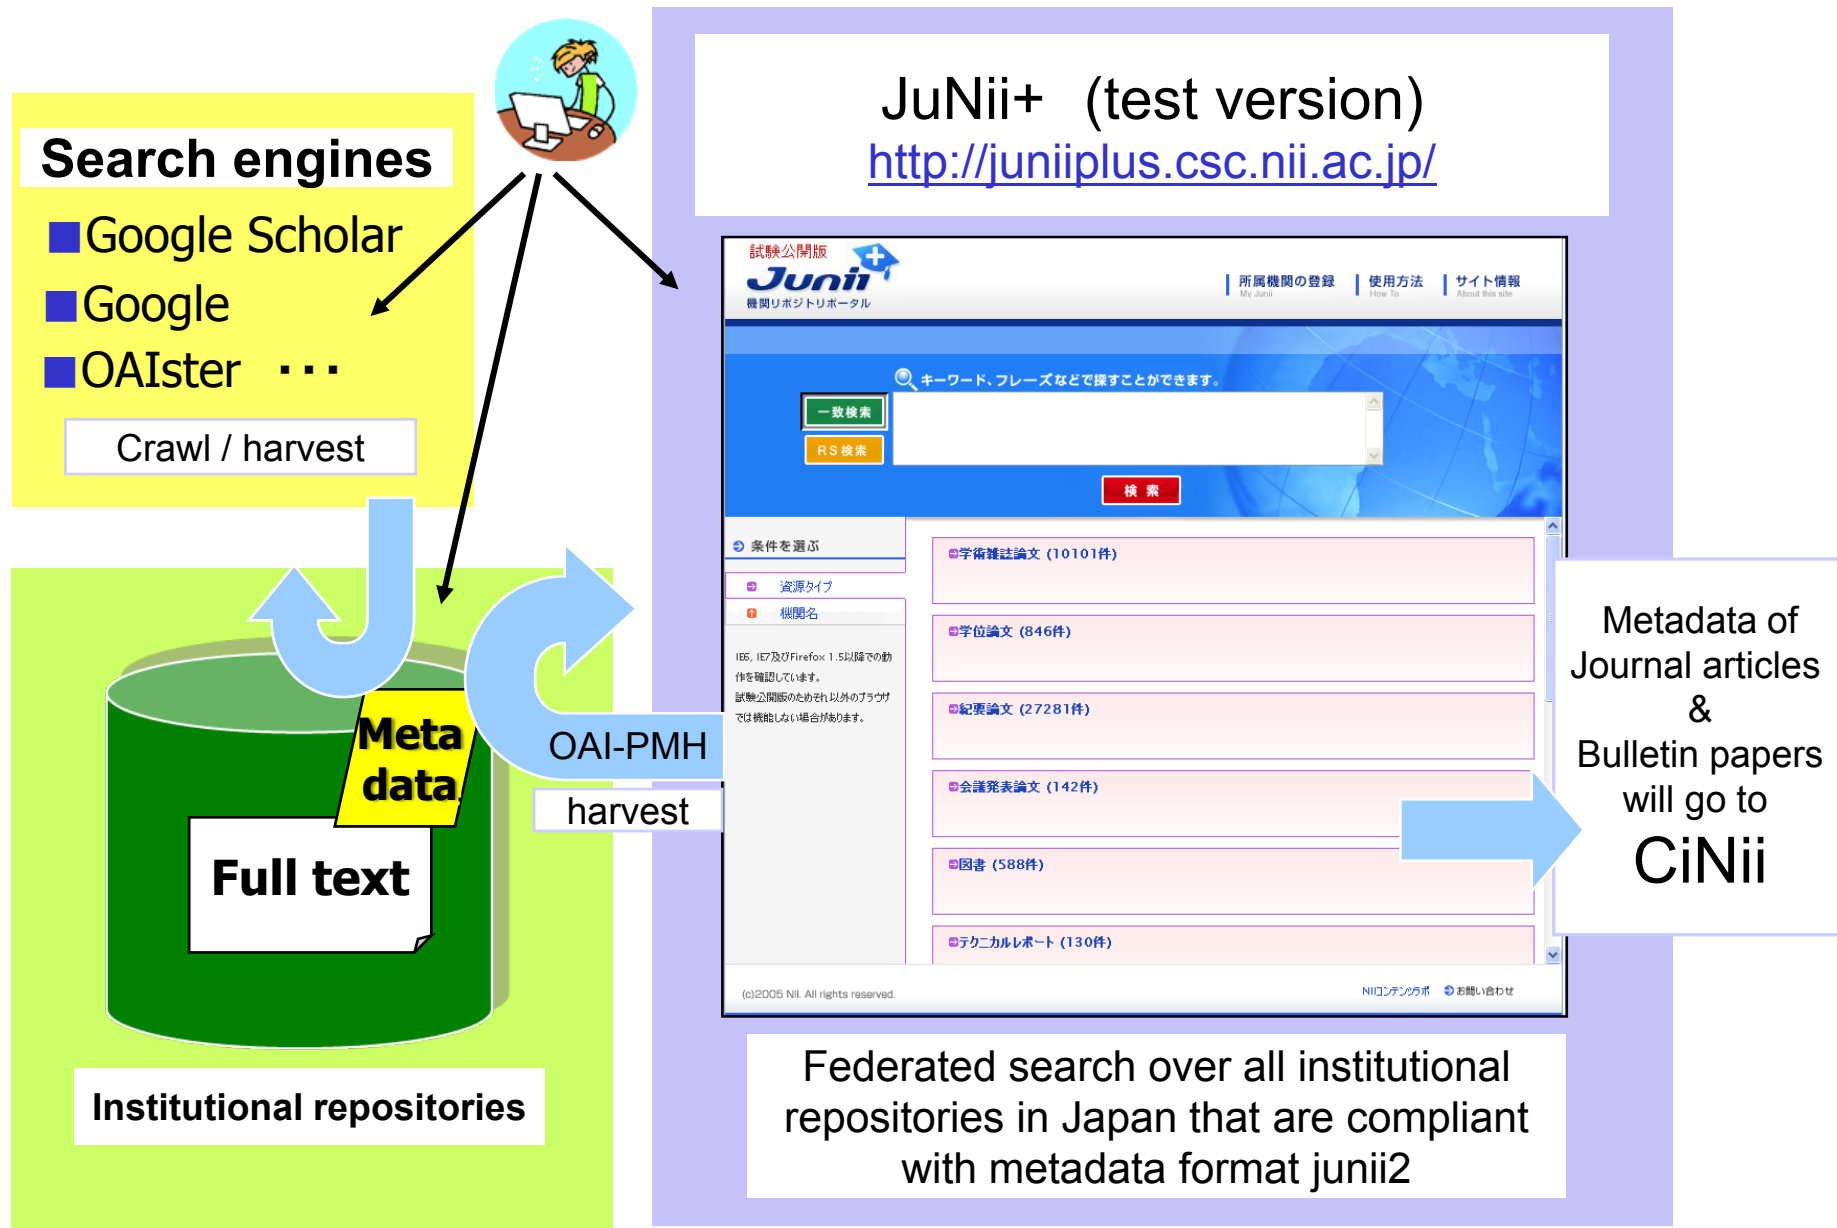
Search engines

■Google Scholar

■Google

■OAIster ・・・

Crawl / harvest

JuNii+ (test version)

http://juniiplus.csc.nii.ac.jp/

試験公開版

Junii+

機関リポジトリポータル

所属機関の登録 My Junii

使用方法 How To

サイト情報 About this site

キーワード、フレーズなどで探すことができます。

一致検索

RS検索

検索

条件を選ぶ

資源タイプ

機関名

IE6、IE7及びFirefox 1.5以降での動作を確認しています。試験公開版のためそれ以外のブラウザでは機能しない場合があります。

学術雑誌論文 (10101件)

学位論文 (846件)

紀要論文 (27281件)

会議発表論文 (142件)

図書 (588件)

テクニカルレポート (130件)

(c)2005 NII. All rights reserved.

NIIコンテンツラボ

お問い合わせ

Meta data

Full text

OAI-PMH

harvest

Institutional repositories

Metadata of Journal articles & Bulletin papers will go to CiNii

Federated search over all institutional repositories in Japan that are compliant with metadata format junii2